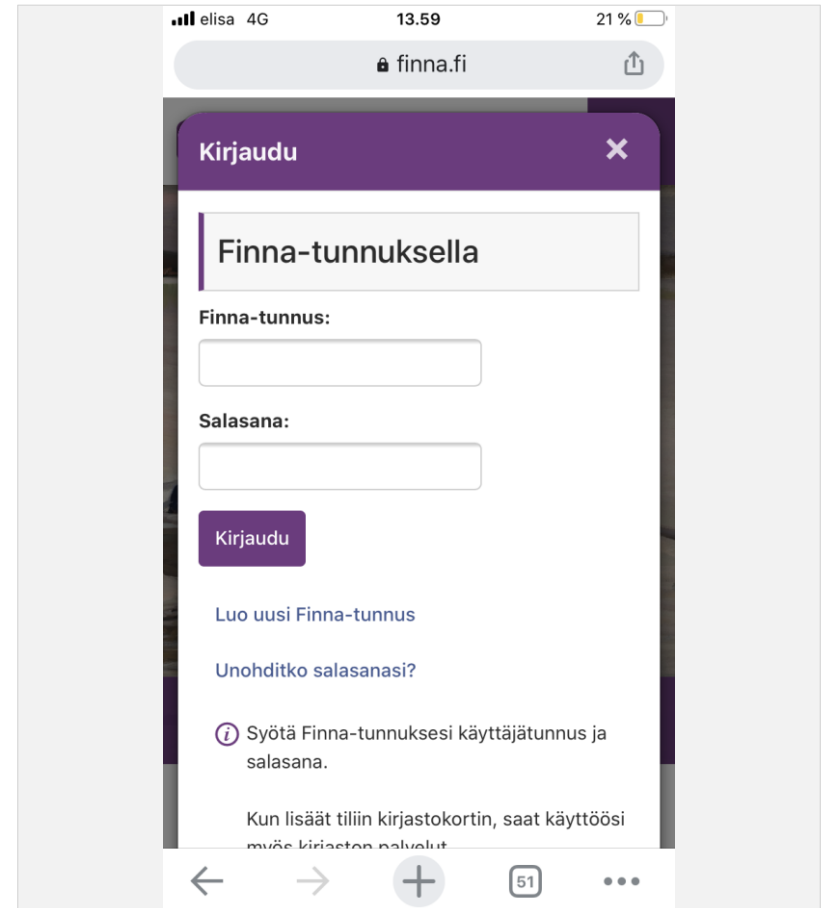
elisa 4G 13.59 21 %

finna.fi

Kirjaudu ×

Finna-tunnuksella

Finna-tunnus:

Salasana:

Kirjaudu

Luo uusi Finna-tunnus

Unohditko salasanasi?

Syötä Finna-tunnuksesi käyttäjätunnus ja salasana.

Kun lisäät tiliin kirjastokortin, saat käyttöösi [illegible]

51